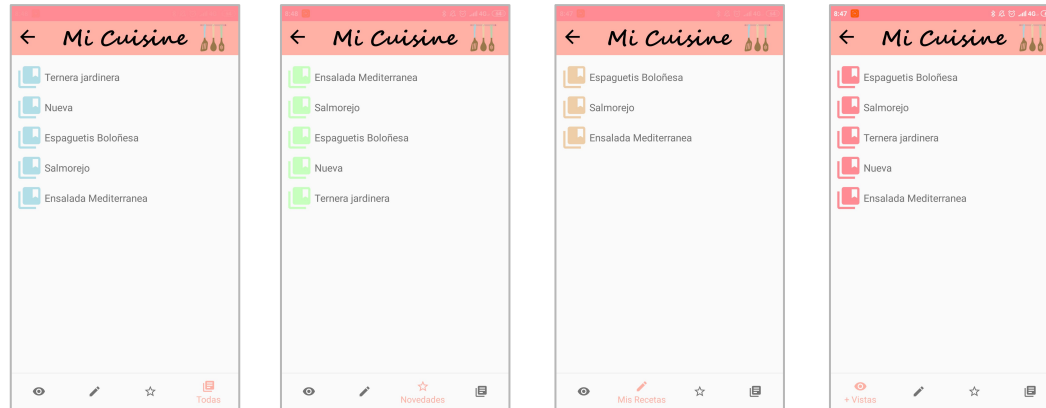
← Mi Cuisine

Ternera jardinera
Nueva
Espaguetis Boloñesa
Salmorejo
Ensalada Mediterranea

Todas

8:46

← Mi Cuisine

Ensalada Mediterranea
Salmorejo
Espaguetis Boloñesa
Nueva
Ternera jardinera

Novedades

8:47

← Mi Cuisine

Espaguetis Boloñesa
Salmorejo
Ensalada Mediterranea

Mis Recetas

8:47

← Mi Cuisine

Espaguetis Boloñesa
Salmorejo
Ternera jardinera
Nueva
Ensalada Mediterranea

+ Vistas